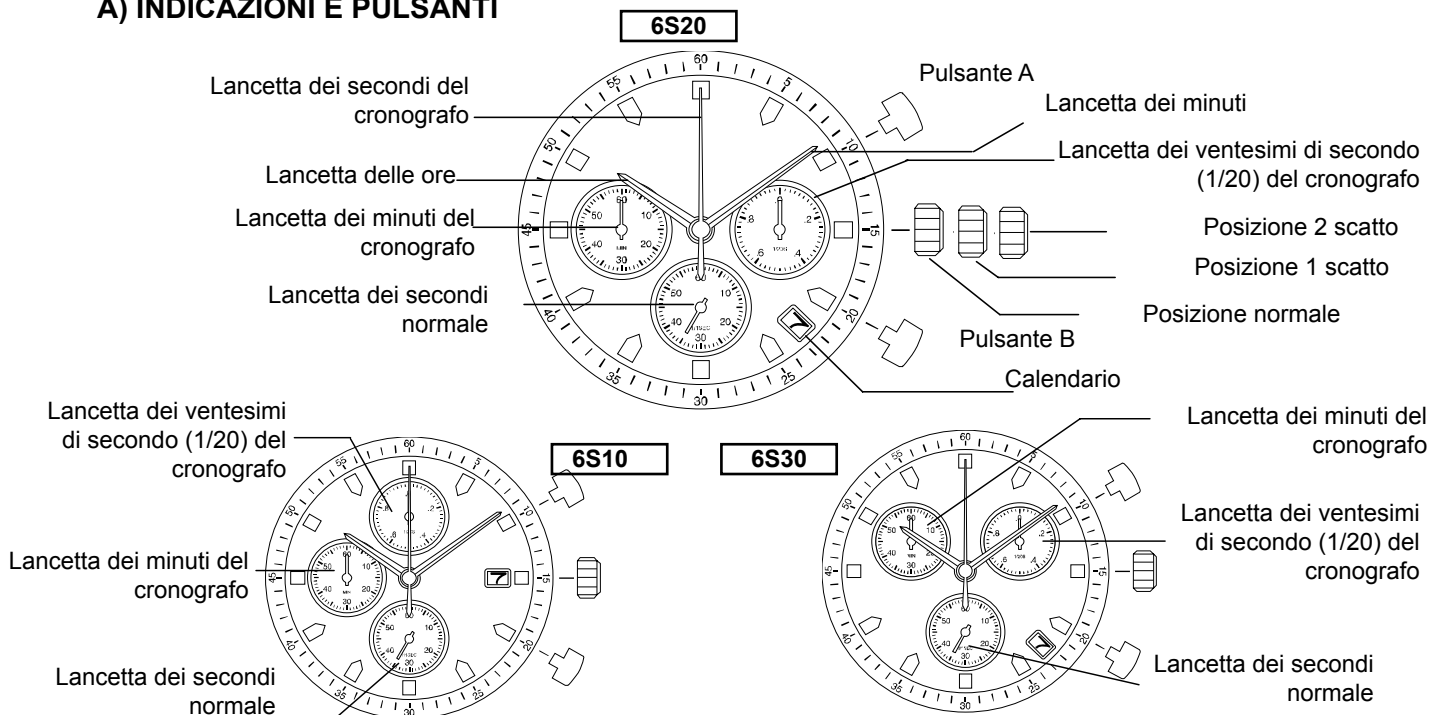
A) INDICAZIONI E PULSANTI

6S20

Lancetta dei secondi del cronografo

Lancetta delle ore

Lancetta dei minuti del cronografo

Lancetta dei secondi normale

Pulsante A

Lancetta dei minuti

Lancetta dei ventesimi di secondo (1/20) del cronografo

Posizione 2 scatto

Posizione 1 scatto

Posizione normale

Pulsante B

Calendario

Lancetta dei ventesimi di secondo (1/20) del cronografo

6S10

Lancetta dei minuti del cronografo

Lancetta dei secondi normale

6S30

Lancetta dei minuti del cronografo

Lancetta dei ventesimi di secondo (1/20) del cronografo

Lancetta dei secondi normale